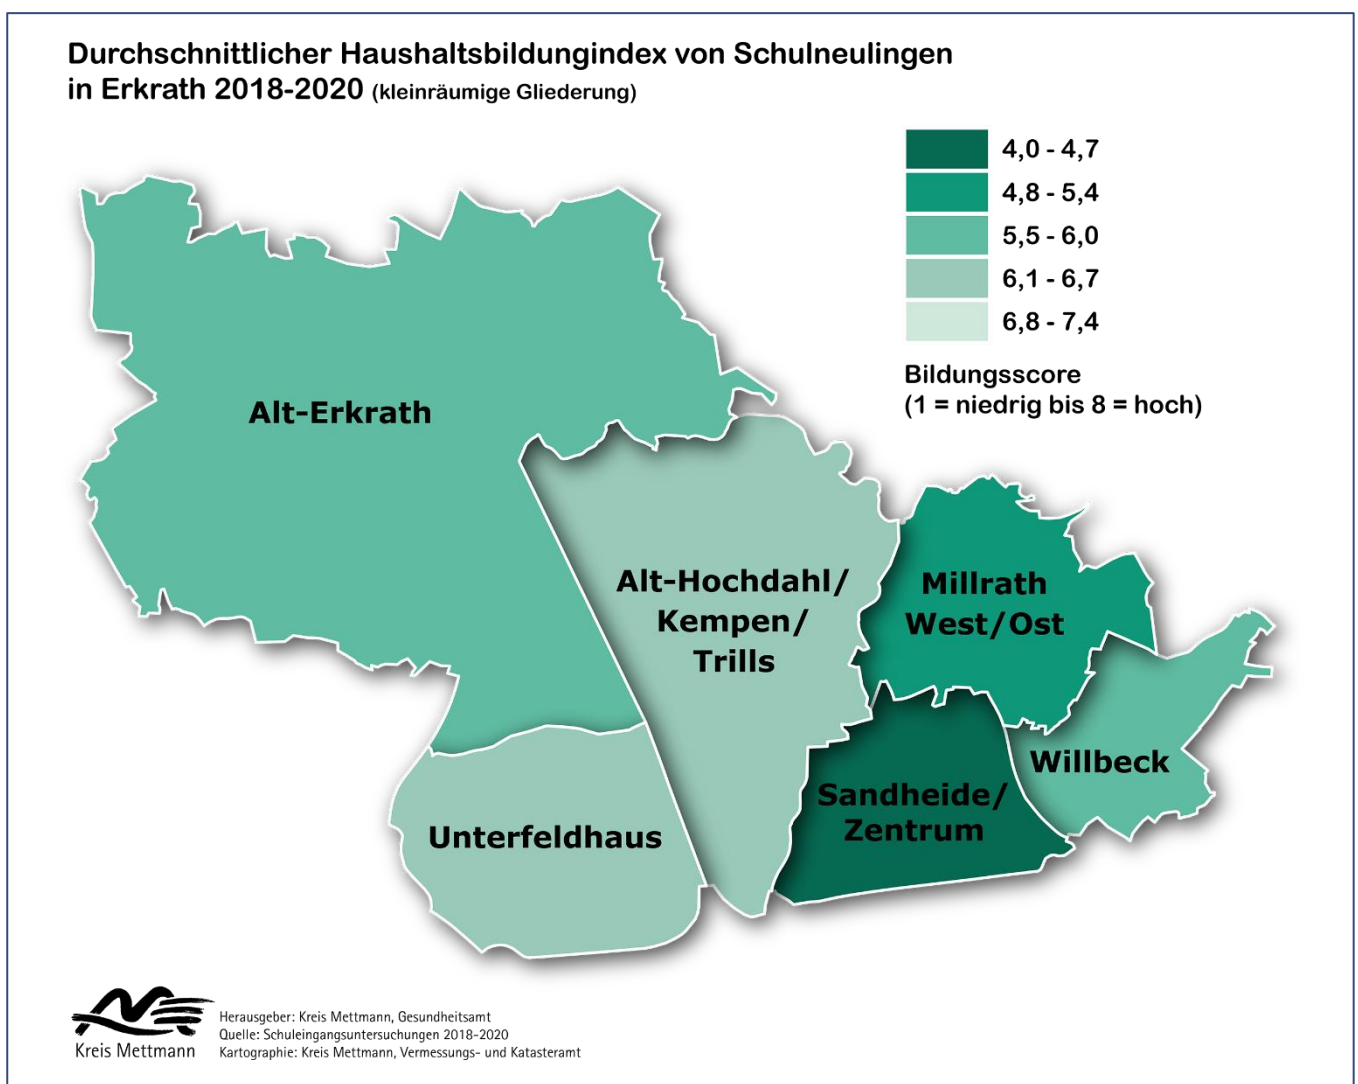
Durchschnittlicher Haushaltsbildungindex von Schulneulingen in Erkrath 2018-2020 (kleinräumige Gliederung)

4,0 - 4,7
4,8 - 5,4
5,5 - 6,0
6,1 - 6,7
6,8 - 7,4

Bildungsscore
(1 = niedrig bis 8 = hoch)

Alt-Erkrath

Alt-Hochdahl/ Kempen/ Trills

Millrath West/Ost

Willbeck

Sandheide/ Zentrum

Unterfeldhaus

Kreis Mettmann

Herausgeber: Kreis Mettmann, Gesundheitsamt
Quelle: Schuleingangsuntersuchungen 2018-2020
Kartographie: Kreis Mettmann, Vermessungs- und Katasteramt